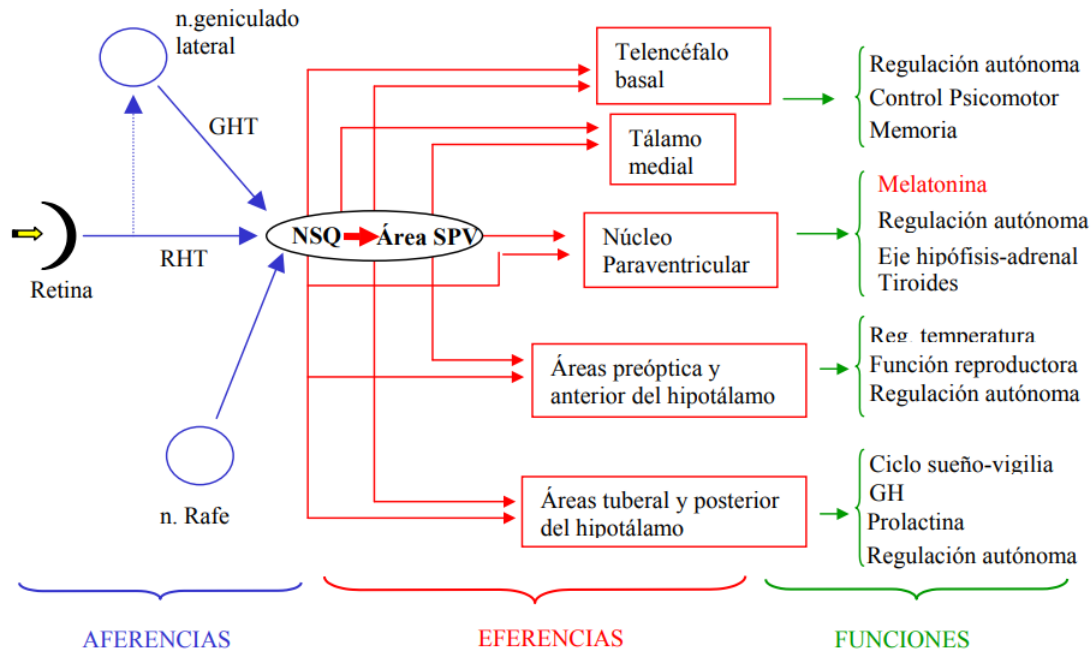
n.geniculado lateral

GHT

RHT

Retina

n. Rafe

NSQ

Área SPV

Telencéfalo basal

Tálamo medial

Núcleo Paraventricular

Áreas preóptica y anterior del hipotálamo

Áreas tuberal y posterior del hipotálamo

Regulación autónoma
Control Psicomotor
Memoria

Melatonina
Regulación autónoma
Eje hipófisis-adrenal
Tiroides

Reg. temperatura
Función reproductora
Regulación autónoma

Ciclo sueño-vigilia
GH
Prolactina
Regulación autónoma

AFERENCIAS

EFERENCIAS

FUNCIONES